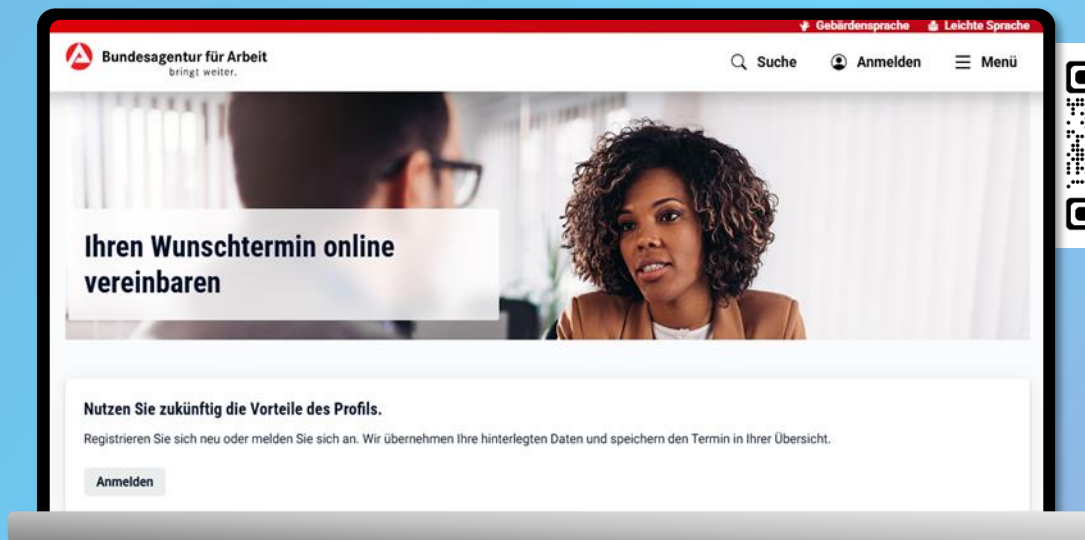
Gebärdensprache Leichte Sprache

Bundesagentur für Arbeit
bringt weiter.

Suche Anmelden Menü

Ihren Wunschtermin online vereinbaren

Nutzen Sie zukünftig die Vorteile des Profils.

Registrieren Sie sich neu oder melden Sie sich an. Wir übernehmen Ihre hinterlegten Daten und speichern den Termin in Ihrer Übersicht.

Anmelden